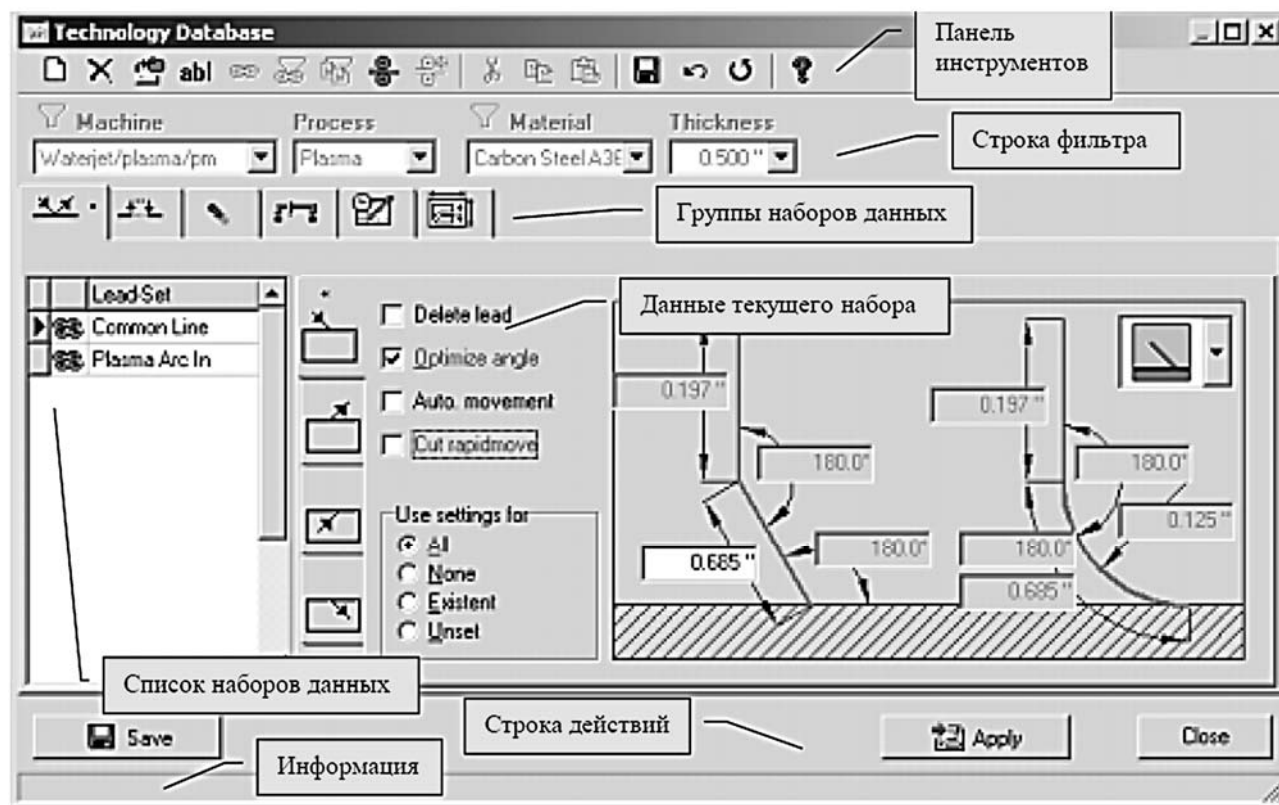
Technology Database

Панель инструментов

Machine
Waterjet/plasma/pm

Process
Plasma

Material
Carbon Steel A36

Thickness
0.500 ''

Строка фильтра

Группы наборов данных

Lead Set
Common Line
Plasma Arc In

Delete lead
Optimize angle
Auto. movement
Cut rapidmove

Use settings for
All
None
Existent
Unset

Данные текущего набора

0.197 ''
180.0°
0.685 ''
180.0°
0.197 ''
180.0°
0.125 ''
180.0°
0.685 ''

Список наборов данных

Save

Строка действий

Apply

Close

Информация